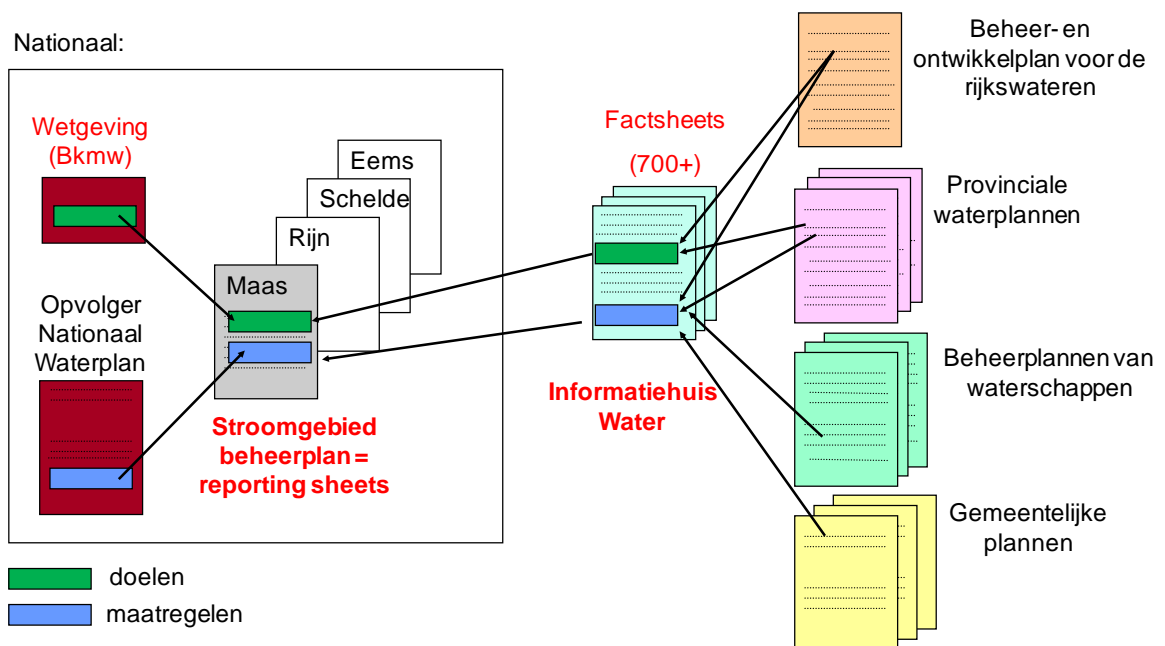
Nationaal:

Wetgeving (Bkmw)

Opvolger Nationaal Waterplan

Eems

Schelde

Rijn

Maas

Stroomgebied beheerplan = reporting sheets

Factsheets

(700+)

Informatiehuis Water

Beheer- en ontwikkelplan voor de rijkswateren

Provinciale waterplannen

Beheerplannen van waterschappen

Gemeentelijke plannen

doelen

maatregelen